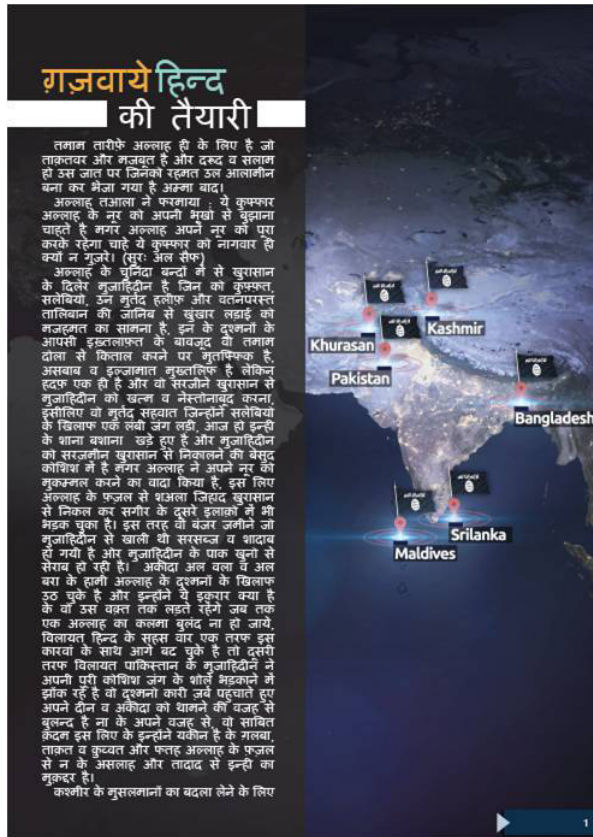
ग़ज़वाये हिन्द
की तैयारी

तमाम तारीफ़ें अल्लाह ही के लिए है जो ताक़तवर और मज़बूत है और दरूद व सलाम हो उस ज़ात पर जिनको रहमत उल आलामीन बना कर भेजा गया है अम्मा बाद।

अल्लाह तआला ने फरमाया : ये कुफ्फार अल्लाह के नूर को अपनी मुंहों से बुझाना चाहते है मगर अल्लाह अपने नूर को पूरा करके रहेगा चाहे ये कुफ्फार को नागवार ही क्यों न गुज़रे। (सुरः अल सैफ़)

अल्लाह के चुनिंदा बन्दों में से खुरासान के दिलेर मुजाहिदीन है जिन को कुफ्फार, सलेबियों, उन मुर्तद हलीफ़ और वतनपरस्त तालिबान की जानिब से खूंखार लड़ाई को मज़ाहमत का सामना है, इन के दुश्मनों के आपसी इख़्तलाफ़ात के बावजूद वो तमाम दोला से क़िताल करने पर मुत्तफ़िक़ है, असबाब व इन्तेज़ामात मुख़्तलिफ़ है लेकिन हदफ़ एक ही है और वो सरज़मीने खुरासान से मुजाहिदीन को ख़त्म व नेस्तोनाबूद करना, इसीलिए वो मुर्तद सहवात जिन्होंने सलेबियों के खिलाफ एक लंबी जंग लड़ी, आज हो इन्हीं के शाना बशाना खड़े हुए है और मुजाहिदीन को सरज़मीन खुरासान से निकालने की बेसूद कोशिश में है मगर अल्लाह ने अपने नूर को मुकम्मल करने का वादा किया है, इस लिए अल्लाह के फ़ज़ल से शअला जिहाद खुरासान से निकल कर सगीर के दूसरे इलाक़ों में भी भड़क चुका है। इस तरह वो बंजर ज़मीनें जो मुजाहिदीन से खाली थी सरसब्ज़ व शादाब हो गयी है और मुजाहिदीन के पाक खूनों से सेराब हो रही है। अक़ीदा अल वला व अल बरा के हामी अल्लाह के दुश्मनों के खिलाफ़ उठ चुके है और इन्होंने ये इक़रार क्या है के वो उस वक़्त तक लड़ते रहेंगे जब तक एक अल्लाह का कलमा बुलंद ना हो जाये, विलायत हिन्द के सहस वीर एक तरफ इस कारवां के साथ आगे बढ़ चुके है तो दूसरी तरफ विलायत पाकिस्तान के मुजाहिदीन ने अपनी पूरी कोशिश जंग के शोले भड़काने में झौंक रहे है वो दुश्मनों कारी ज़र्ब पहुंचाते हुए अपने दीन व अक़ीदा को थामने की वजह से बुलन्द है ना के अपने वज़ह से, वो साबित क़दम इस लिए के इन्होंने यक़ीन है के ग़लबा, ताक़त व क़ुव्वत और फ्तह अल्लाह के फ़ज़ल से न के असलाह और तादाद से इन्ही का मुक़द्दर है।

कश्मीर के मुसलमानों का बदला लेने के लिए

Kashmir
Khurasan
Pakistan
Bangladesh
Srilanka
Maldives

1